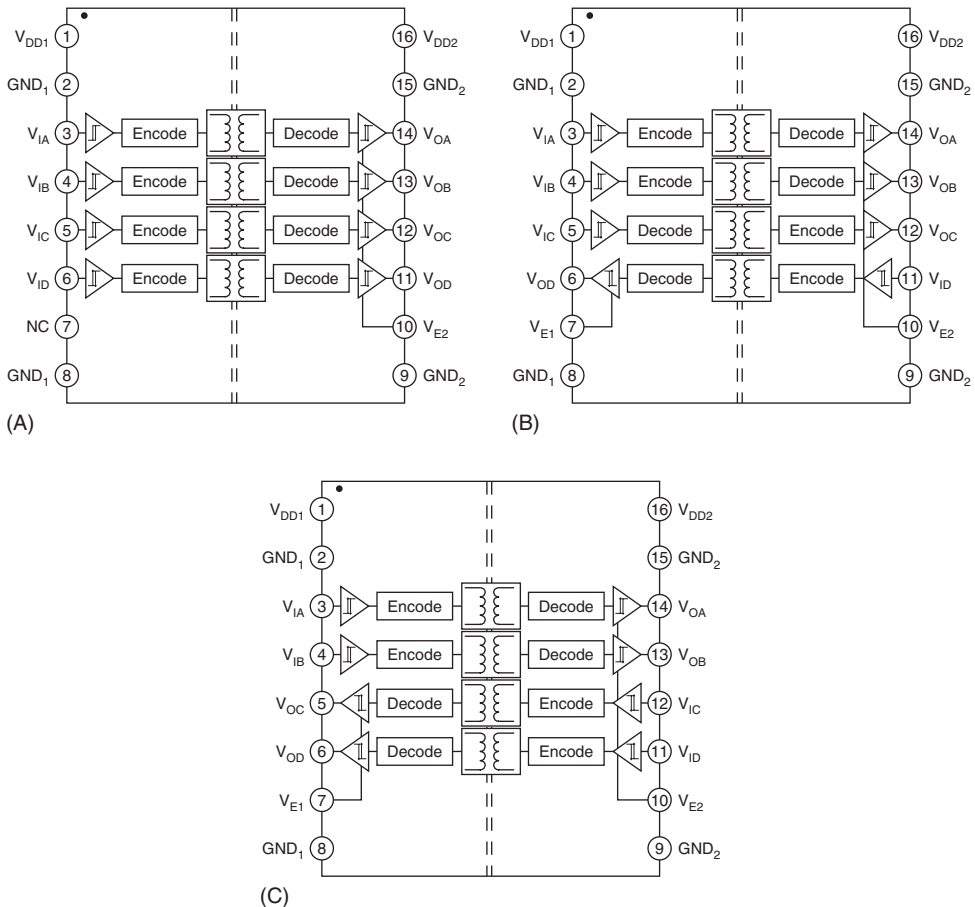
$V_{DD1}$ 1
$GND_1$ 2
$V_{IA}$ 3 Encode
$V_{IB}$ 4 Encode
$V_{IC}$ 5 Encode
$V_{ID}$ 6 Encode
NC 7
$GND_1$ 8
16 $V_{DD2}$
15 $GND_2$
Decode 14 $V_{OA}$
Decode 13 $V_{OB}$
Decode 12 $V_{OC}$
Decode 11 $V_{OD}$
10 $V_{E2}$
9 $GND_2$
(A)

$V_{DD1}$ 1
$GND_1$ 2
$V_{IA}$ 3 Encode
$V_{IB}$ 4 Encode
$V_{IC}$ 5 Encode
$V_{OD}$ 6 Decode
$V_{E1}$ 7
$GND_1$ 8
16 $V_{DD2}$
15 $GND_2$
Decode 14 $V_{OA}$
Decode 13 $V_{OB}$
Decode 12 $V_{OC}$
Encode 11 $V_{ID}$
10 $V_{E2}$
9 $GND_2$
(B)

$V_{DD1}$ 1
$GND_1$ 2
$V_{IA}$ 3 Encode
$V_{IB}$ 4 Encode
$V_{OC}$ 5 Decode
$V_{OD}$ 6 Decode
$V_{E1}$ 7
$GND_1$ 8
16 $V_{DD2}$
15 $GND_2$
Decode 14 $V_{OA}$
Decode 13 $V_{OB}$
Encode 12 $V_{IC}$
Encode 11 $V_{ID}$
10 $V_{E2}$
9 $GND_2$
(C)